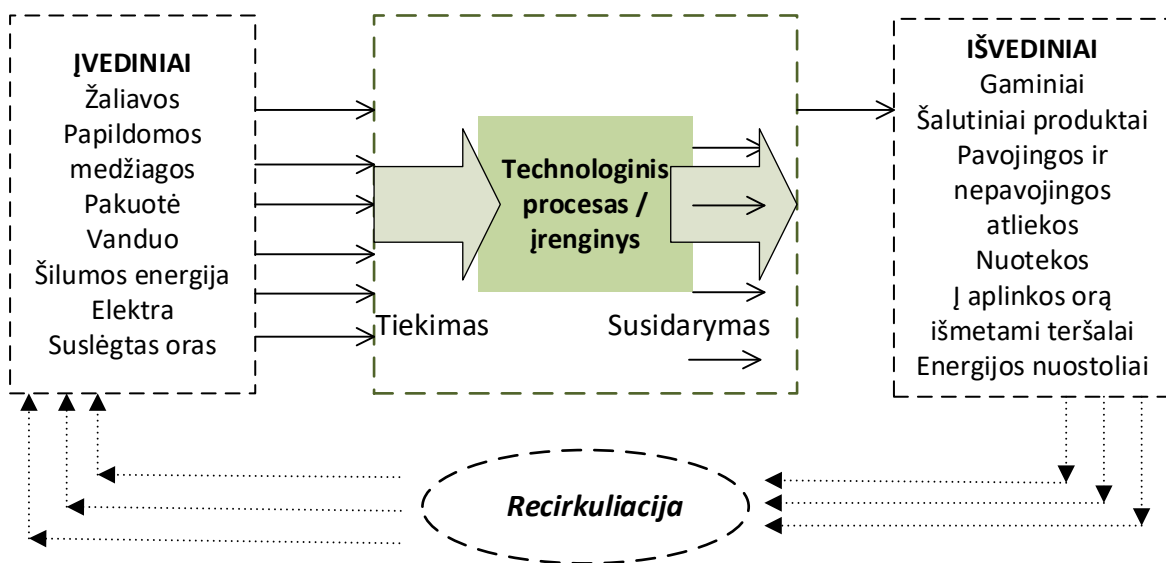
ĮVEDINIAI
Žaliavos
Papildomos medžiagos
Pakuotė
Vanduo
Šilumos energija
Elektra
Suslėgtas oras

Technologinis procesas / įrenginys

Tiekimas
Susidarymas

IŠVEDINIAI
Gaminiai
Šalutiniai produktai
Pavojingos ir nepavojingos atliekos
Nuotekos
Į aplinkos orą išmetami teršalai
Energijos nuostoliai

Recirkuliacija